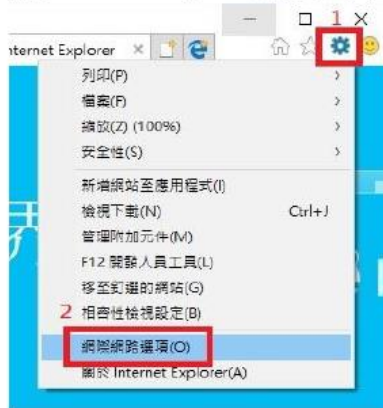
1
nternet Explorer ×

列印(P)
檔案(F)
縮放(Z) (100%)
安全性(S)

新增網站至應用程式(I)
檢視下載(N) Ctrl+J
管理附加元件(M)
F12 開發人員工具(L)
移至釘選的網站(G)
2 相容性檢視設定(B)

網際網路選項(O)
關於 Internet Explorer(A)